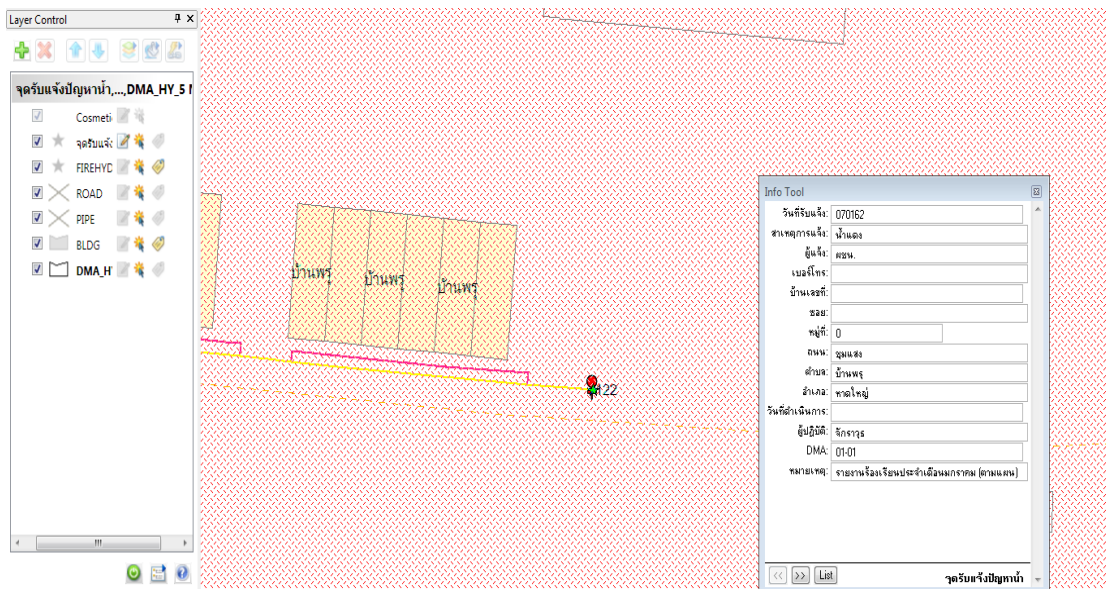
Layer Control

จุดรับแจ้งปัญหาน้ำ,...,DMA_HY_5 I

Cosmeti

จุดรับแจ้ง

FIREHYD

ROAD

PIPE

BLDG

DMA_H

บ้านพรุ

บ้านพรุ

บ้านพรุ

22

Info Tool

| | |
|---|---|
| วันที่รับแจ้ง: | 070162 |
| สาเหตุการแจ้ง: | น้ำแดง |
| ผู้แจ้ง: | ผชน. |
| เบอร์โทร: | |
| บ้านเลขที่: | |
| ซอย: | |
| หมู่ที่: | 0 |
| ถนน: | ชุมแสง |
| ตำบล: | บ้านพรุ |
| อำเภอ: | หาดใหญ่ |
| วันที่ดำเนินการ: | |
| ผู้ปฏิบัติ: | จักราวุธ |
| DMA: | 01-01 |
| หมายเหตุ: | รายงานร้องเรียนประจำเดือนมกราคม (ตามแผน) |

<< >> List

จุดรับแจ้งปัญหาน้ำ